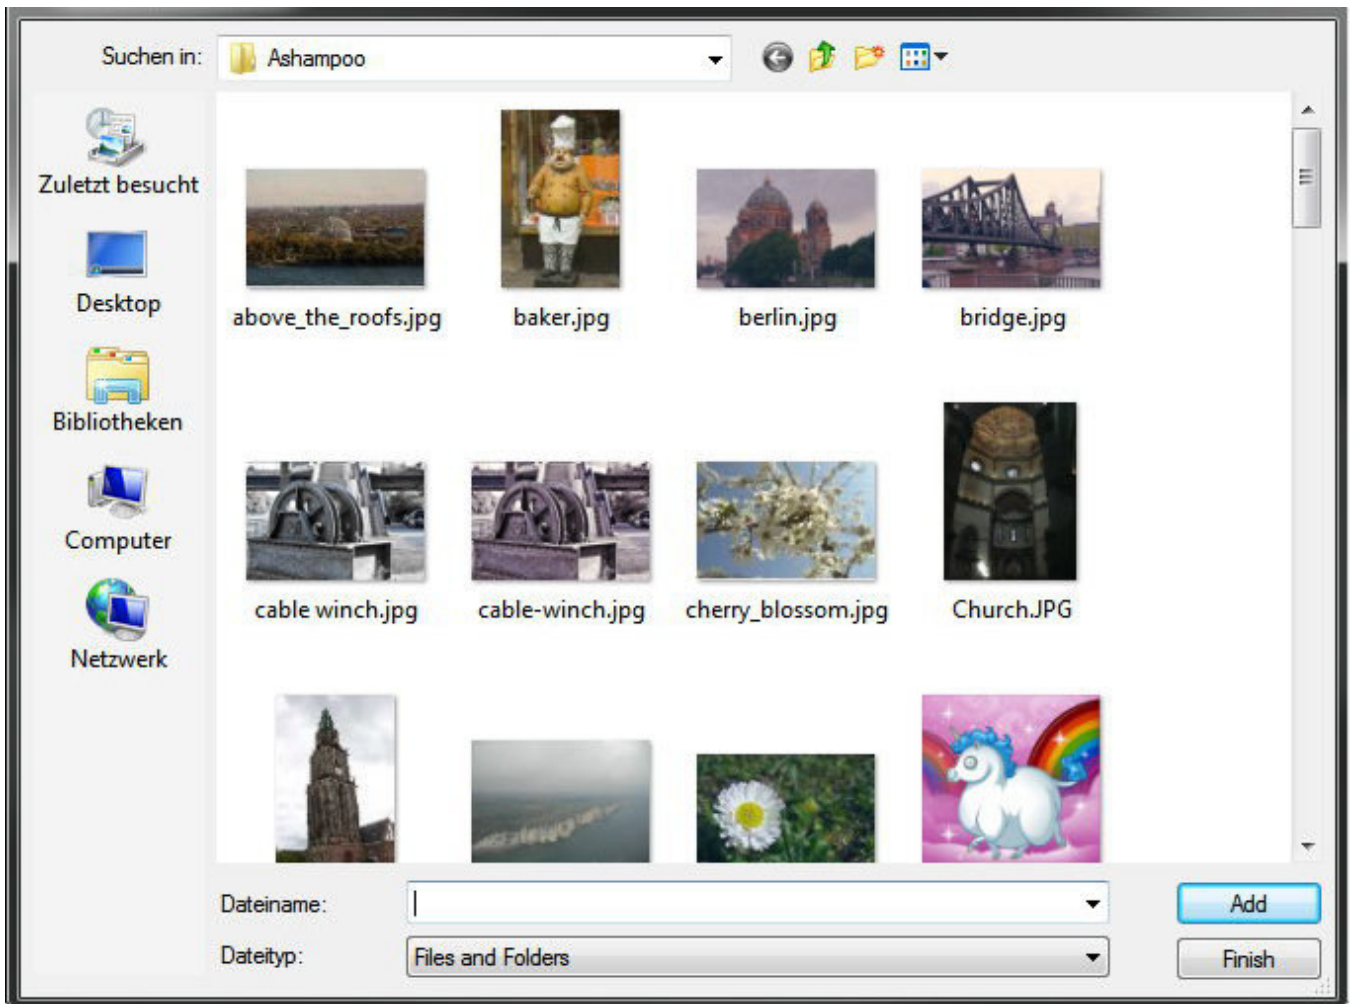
Suchen in: Ashampoo

Zuletzt besucht

Desktop

Bibliotheken

Computer

Netzwerk

above_the_roofs.jpg

baker.jpg

berlin.jpg

bridge.jpg

cable winch.jpg

cable-winch.jpg

cherry_blossom.jpg

Church.JPG

Dateiname:

Dateityp: Files and Folders

Add

Finish